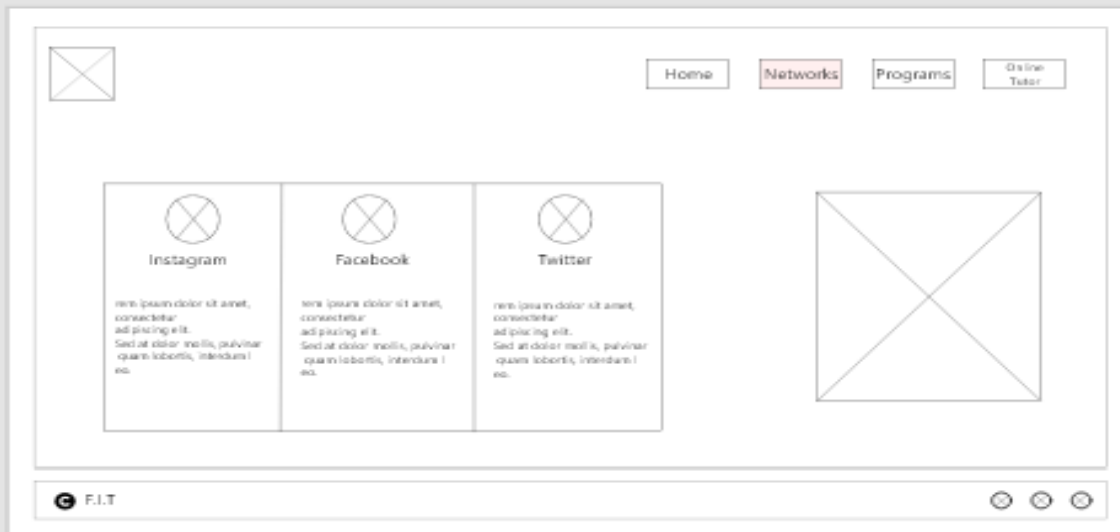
Home Networks Programs Online Tutor

Instagram

rem ipsum dolor sit amet, consectetur adipiscing elit. Sed at dolor mollis, pulvinar quam lobortis, interdum leo.

Facebook

rem ipsum dolor sit amet, consectetur adipiscing elit. Sed at dolor mollis, pulvinar quam lobortis, interdum leo.

Twitter

rem ipsum dolor sit amet, consectetur adipiscing elit. Sed at dolor mollis, pulvinar quam lobortis, interdum leo.

F.I.T